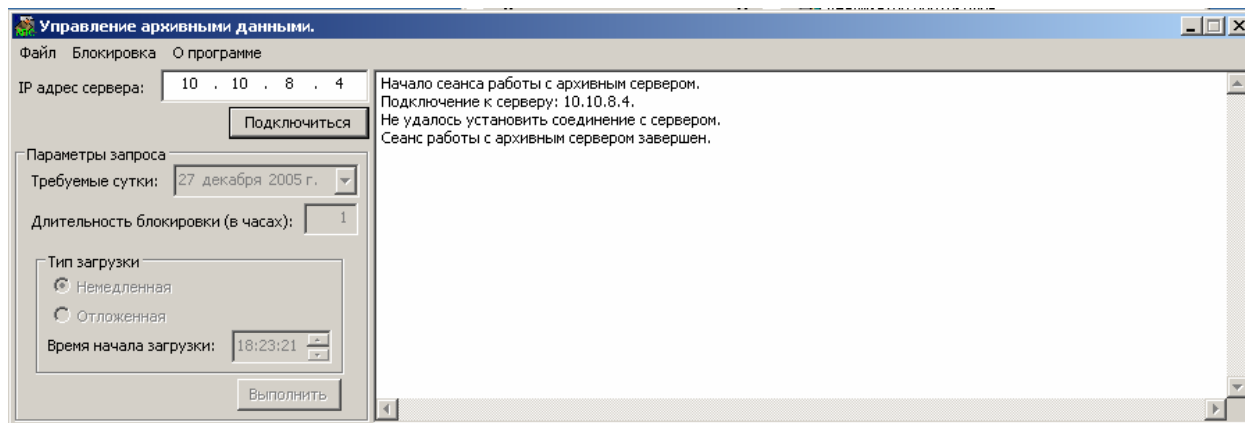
Управление архивными данными.

Файл Блокировка О программе

IP адрес сервера: 10 . 10 . 8 . 4

Подключиться

Параметры запроса

Требуемые сутки: 27 декабря 2005 г.

Длительность блокировки (в часах): 1

Тип загрузки

Немедленная

Отложенная

Время начала загрузки: 18:23:21

Выполнить

Начало сеанса работы с архивным сервером.
Подключение к серверу: 10.10.8.4.
Не удалось установить соединение с сервером.
Сеанс работы с архивным сервером завершен.